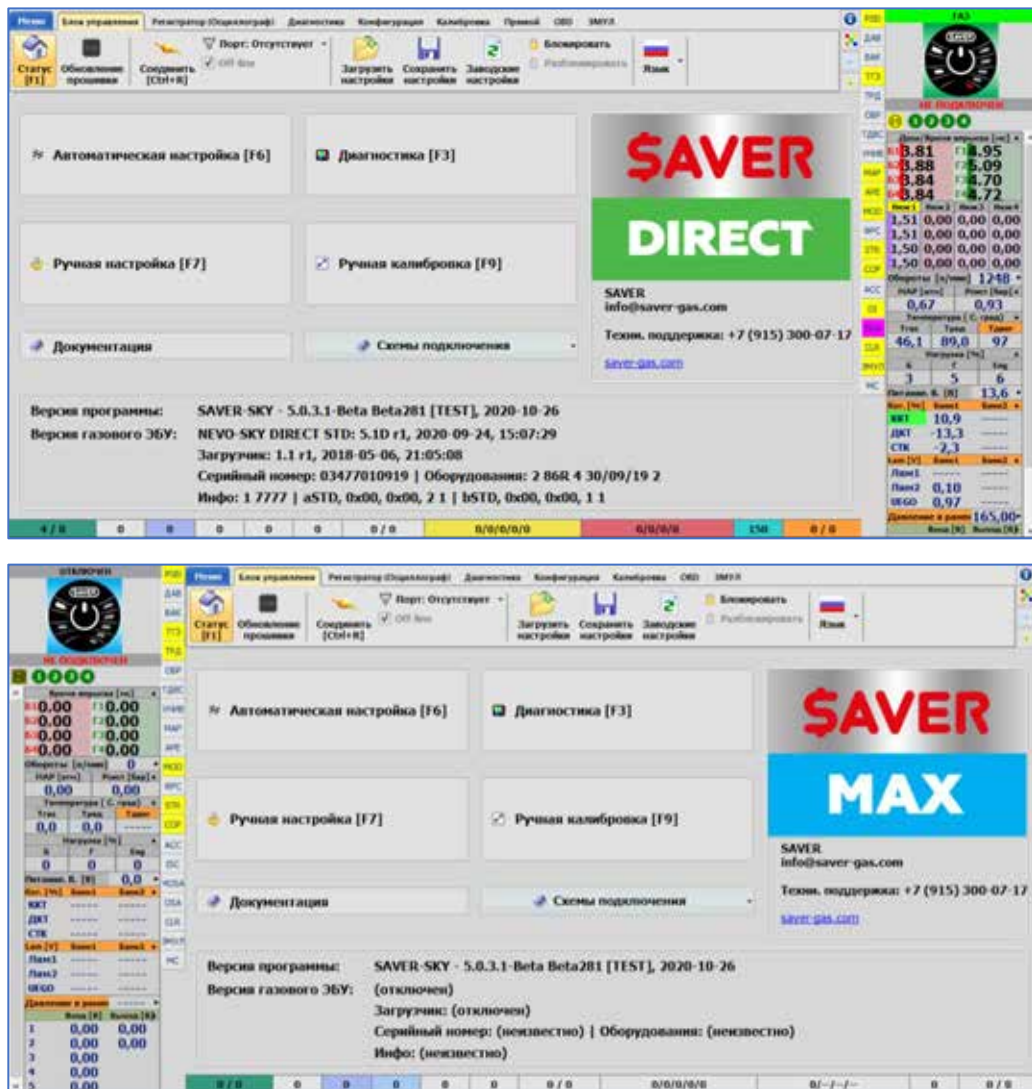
Меню | Блок управления | Регистратор (Осциллограф) | Диагностика | Конфигурация | Калибровка | Прямой | OBD | ЭМУЛ

Статус [F1] | Обновление прошивки | Соединить [Ctrl+R] | Порт: Отсутствует | Off line | Загрузить настройки | Сохранить настройки | Заводские настройки | Блокировать | Разблокировать | Язык

Автоматическая настройка [F6]

Диагностика [F3]

Ручная настройка [F7]

Ручная калибровка [F9]

Документация

Схемы подключения

$AVER

DIRECT

SAVER
info@saver-gas.com

Техн. поддержка: +7 (915) 300-07-17

saver-gas.com

Версия программы: SAVER-SKY - 5.0.3.1-Beta Beta281 [TEST], 2020-10-26
Версия газового ЭБУ: NEVO-SKY DIRECT STD: 5.1D r1, 2020-09-24, 15:07:29
Загрузчик: 1.1 r1, 2018-05-06, 21:05:08
Серийный номер: 03477010919 | Оборудования: 2 86R 4 30/09/19 2
Инфо: 1 7777 | aSTD, 0x00, 0x00, 2 1 | bSTD, 0x00, 0x00, 1 1

4 / 0 | 0 | 0 | 0 | 0 | 0 | 0 / 0 | 0/0/0/0/0 | 0/0/0/0 | 150 | 0 / 0

ГАЗ
НЕ ПОДКЛЮЧЕН
3.81 4.95
3.88 5.09
3.84 4.70
3.84 4.72
1,51 0,00 0,00 0,00
1,51 0,00 0,00 0,00
1,50 0,00 0,00 0,00
1,50 0,00 0,00 0,00
Обороты [об/мин] 1248
MAP [атм] 0,67 | Ресив [бар] 0,93
Температура [С. град] 46,1 89,0 97
Нагрузка [%] 3 5 6
Питание, В. [В] 13,6
ККТ 10,9
ДКТ -13,3
СТК -2,3
Лям1
Лям2 0,10
UEGO 0,97
Давление в рампе 165,00

РШО ДАВ ВАК ТГЗ ТРД ОБР ТДВС УНФ МАР АРЕ МОД ФРС STR СОР АСС ОС SSA OLR ЭМУЛ НС

ОТКЛЮЧЕН
НЕ ПОДКЛЮЧЕН
0.00 0.00
0.00 0.00
0.00 0.00
0.00 0.00
Обороты [об/мин] 0
MAP [атм] 0,00 | Ресив [бар] 0,00
Температура [С. град] 0,0 0,0
Нагрузка [%] 0 0 0
Питание, В. [В] 0,0
ККТ
ДКТ
СТК
Лям1
Лям2
UEGO
Давление в рампе
1 0,00 0,00
2 0,00 0,00
3 0,00
4 0,00
5 0,00

Меню | Блок управления | Регистратор (Осциллограф) | Диагностика | Конфигурация | Калибровка | OBD | ЭМУЛ

Статус [F1] | Обновление прошивки | Соединить [Ctrl+R] | Порт: Отсутствует | Off line | Загрузить настройки | Сохранить настройки | Заводские настройки | Блокировать | Разблокировать | Язык

Автоматическая настройка [F6]

Диагностика [F3]

Ручная настройка [F7]

Ручная калибровка [F9]

Документация

Схемы подключения

$AVER

MAX

SAVER
info@saver-gas.com

Техн. поддержка: +7 (915) 300-07-17

saver-gas.com

Версия программы: SAVER-SKY - 5.0.3.1-Beta Beta281 [TEST], 2020-10-26
Версия газового ЭБУ: (отключен)
Загрузчик: (отключен)
Серийный номер: (неизвестно) | Оборудования: (неизвестно)
Инфо: (неизвестно)

0 / 0 | 0 | 0 | 0 | 0 | 0 | 0 / 0 | 0/0/0/0/0 | 0/-/-/- | 0 | 0 / 0